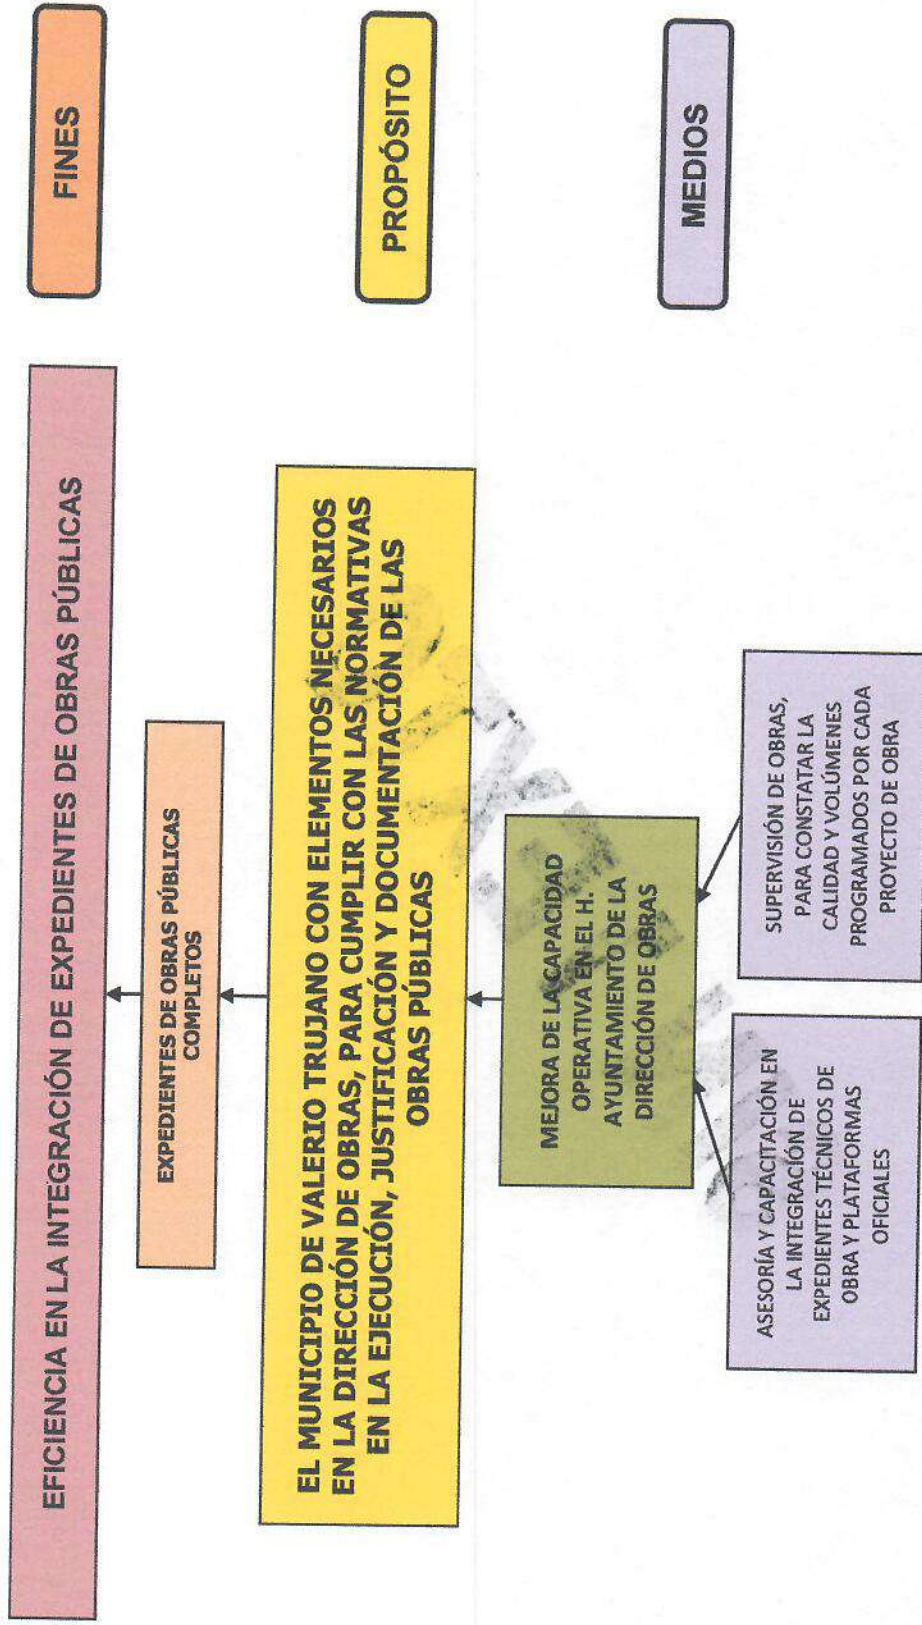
FINES

PROPÓSITO

MEDIOS

EFICIENCIA EN LA INTEGRACIÓN DE EXPEDIENTES DE OBRAS PÚBLICAS

EXPEDIENTES DE OBRAS PÚBLICAS COMPLETOS

EL MUNICIPIO DE VALERIO TRUJANO CON ELEMENTOS NECESARIOS EN LA DIRECCIÓN DE OBRAS, PARA CUMPLIR CON LAS NORMATIVAS EN LA EJECUCIÓN, JUSTIFICACIÓN Y DOCUMENTACIÓN DE LAS OBRAS PÚBLICAS

MEJORA DE LA CAPACIDAD OPERATIVA EN EL H. AYUNTAMIENTO DE LA DIRECCIÓN DE OBRAS

SUPERVISIÓN DE OBRAS, PARA CONSTATAR LA CALIDAD Y VOLÚMENES PROGRAMADOS POR CADA PROYECTO DE OBRA

ASESORÍA Y CAPACITACIÓN EN LA INTEGRACIÓN DE EXPEDIENTES TÉCNICOS DE OBRA Y PLATAFORMAS OFICIALES